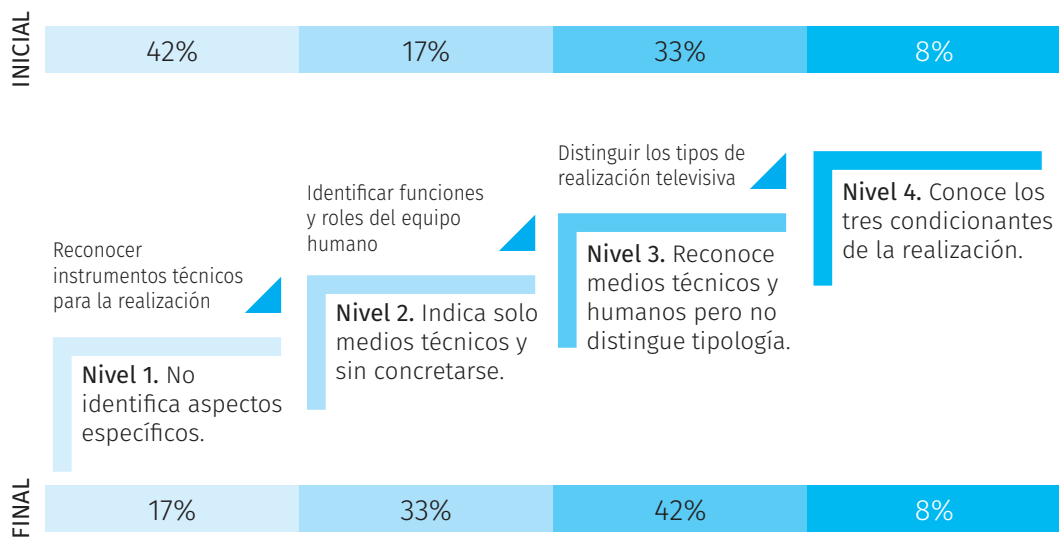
INICIAL

| 42% | 17% | 33% | 8% |
|---|---|---|---|

Reconocer instrumentos técnicos para la realización

Nivel 1. No identifica aspectos específicos.

Identificar funciones y roles del equipo humano

Nivel 2. Indica solo medios técnicos y sin concretarse.

Distinguir los tipos de realización televisiva

Nivel 3. Reconoce medios técnicos y humanos pero no distingue tipología.

Nivel 4. Conoce los tres condicionantes de la realización.

FINAL

| 17% | 33% | 42% | 8% |
|---|---|---|---|